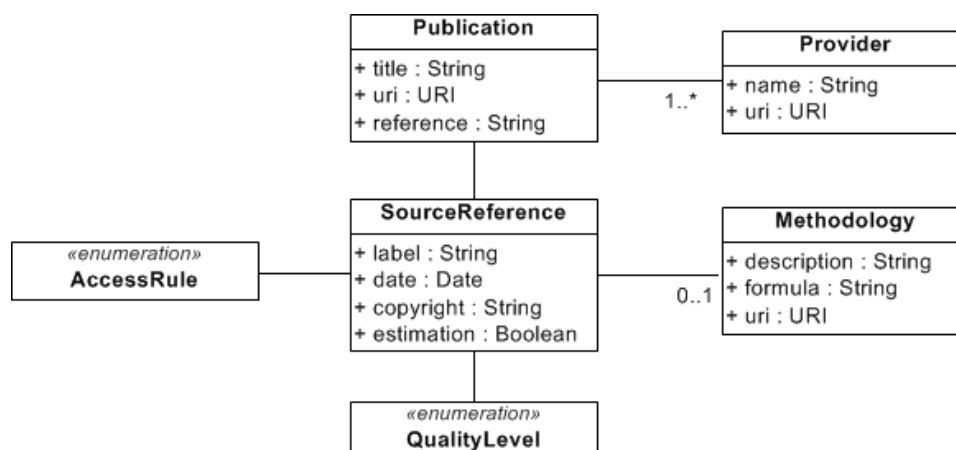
Publication
+ title : String
+ uri : URI
+ reference : String

1..*

Provider
+ name : String
+ uri : URI

«enumeration»
AccessRule

SourceReference
+ label : String
+ date : Date
+ copyright : String
+ estimation : Boolean

0..1

Methodology
+ description : String
+ formula : String
+ uri : URI

«enumeration»
QualityLevel